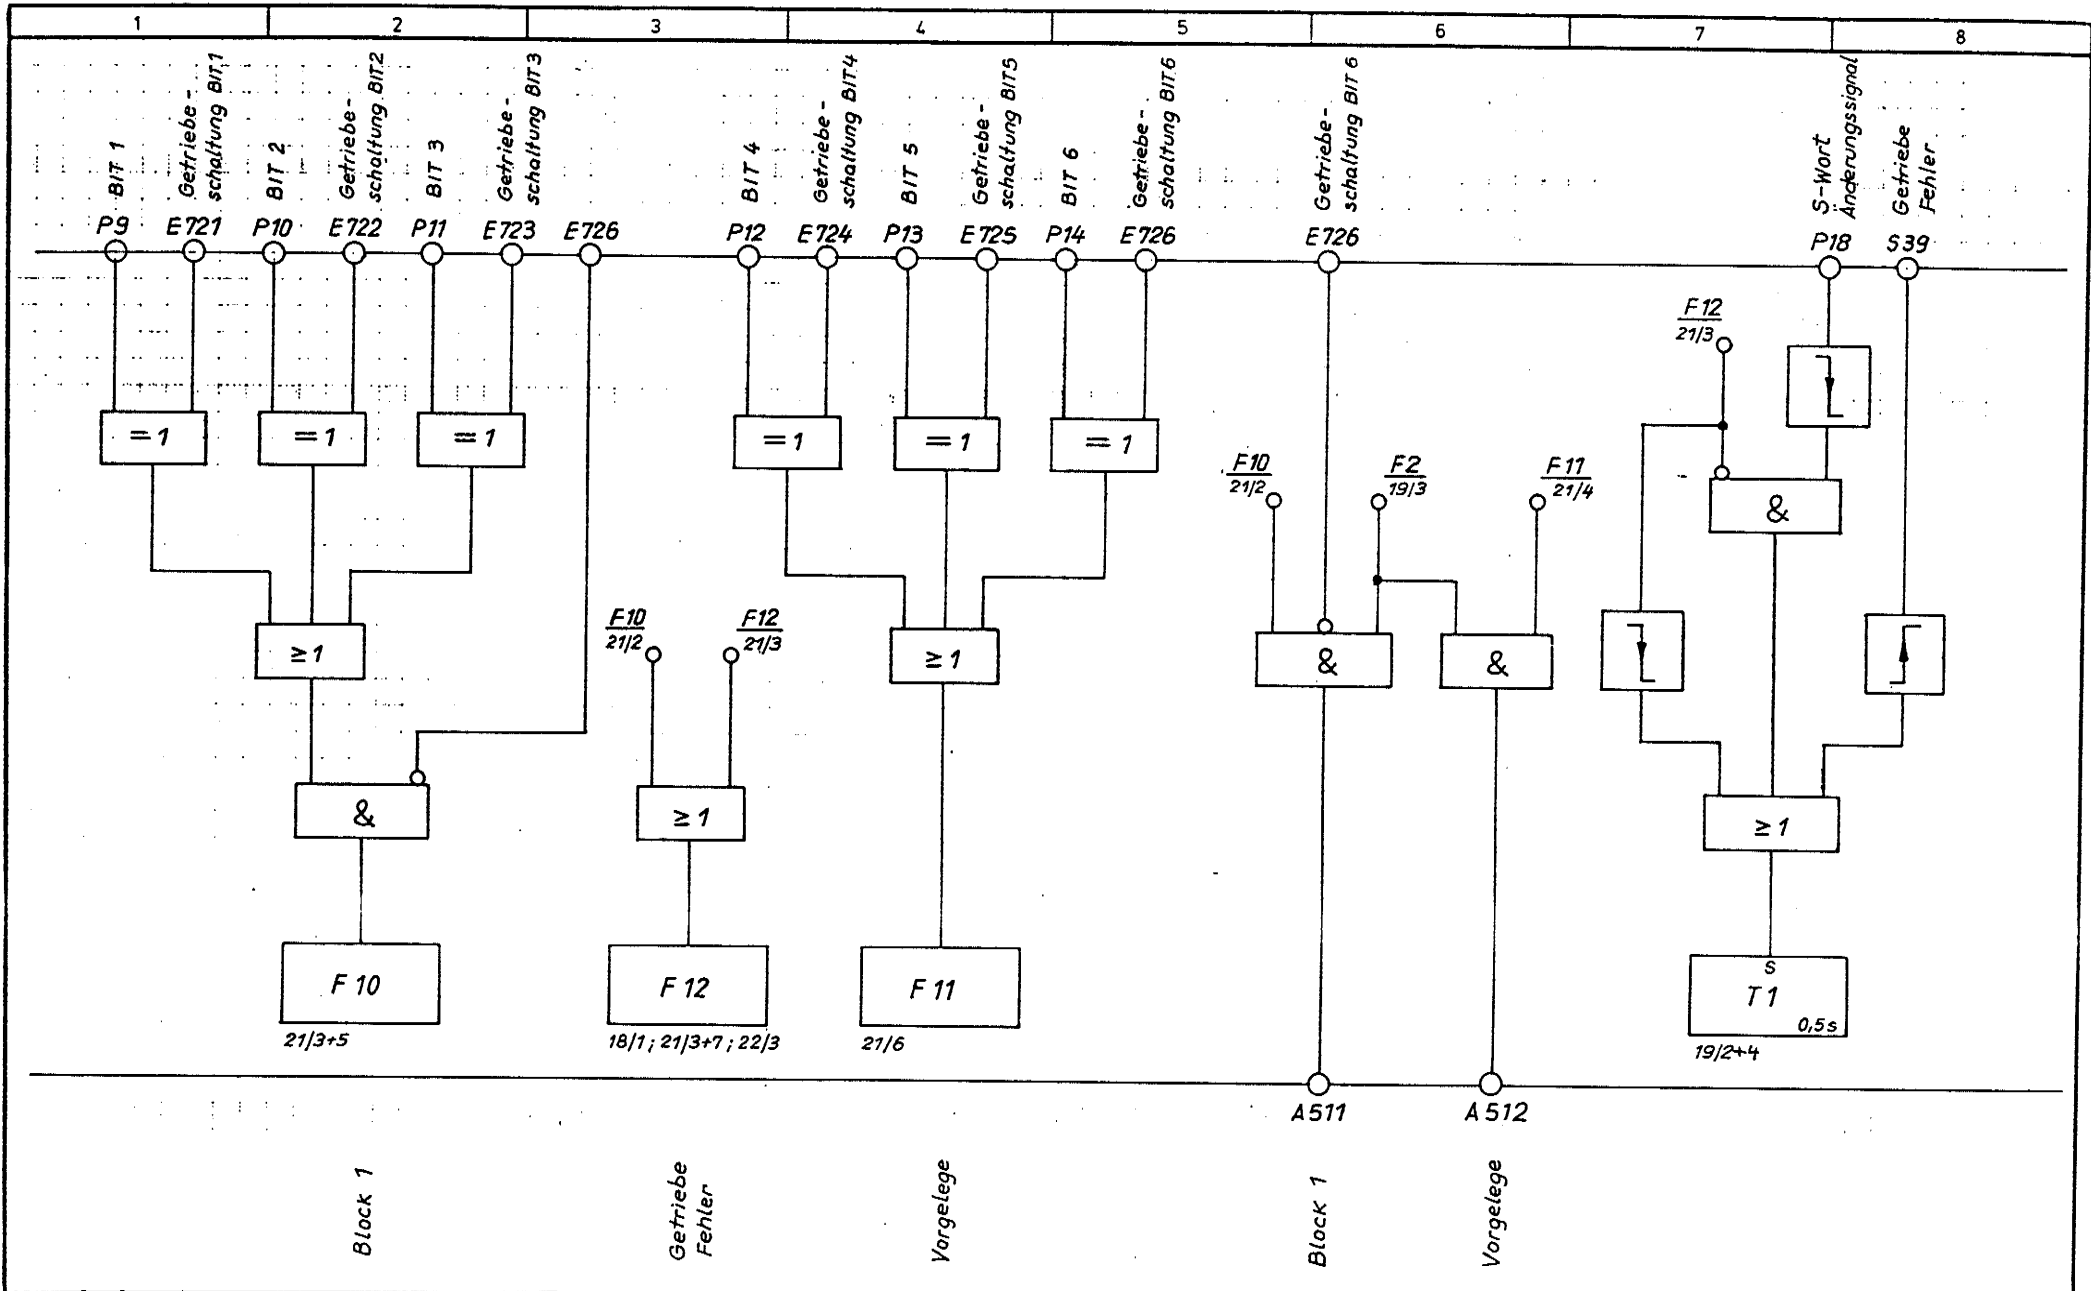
1 2 3 4 5 6 7 8

BIT 1 Getriebeschaltung BIT 1 BIT 2 Getriebeschaltung BIT 2 BIT 3 Getriebeschaltung BIT 3 BIT 4 Getriebeschaltung BIT 4 BIT 5 Getriebeschaltung BIT 5 BIT 6 Getriebeschaltung BIT 6 Getriebeschaltung BIT 6 S-Wort Änderungssignal Getriebe Fehler

P9 E721 P10 E722 P11 E723 E726 P12 E724 P13 E725 P14 E726 E726 P18 S39

=1 =1 =1 =1 =1 =1

≥1 ≥1

&

$\frac{F10}{21/2}$ $\frac{F12}{21/3}$

≥1

F 10
21/3+5

F 12
18/1 ; 21/3+7 ; 22/3

F 11
21/6

$\frac{F10}{21/2}$ $\frac{F2}{19/3}$ $\frac{F11}{21/4}$

& &

$\frac{F12}{21/3}$

&

≥1

S
T 1
0,5s
19/2+4

A511 A512

Block 1

Getriebe Fehler

Vorgelege

Block 1

Vorgelege